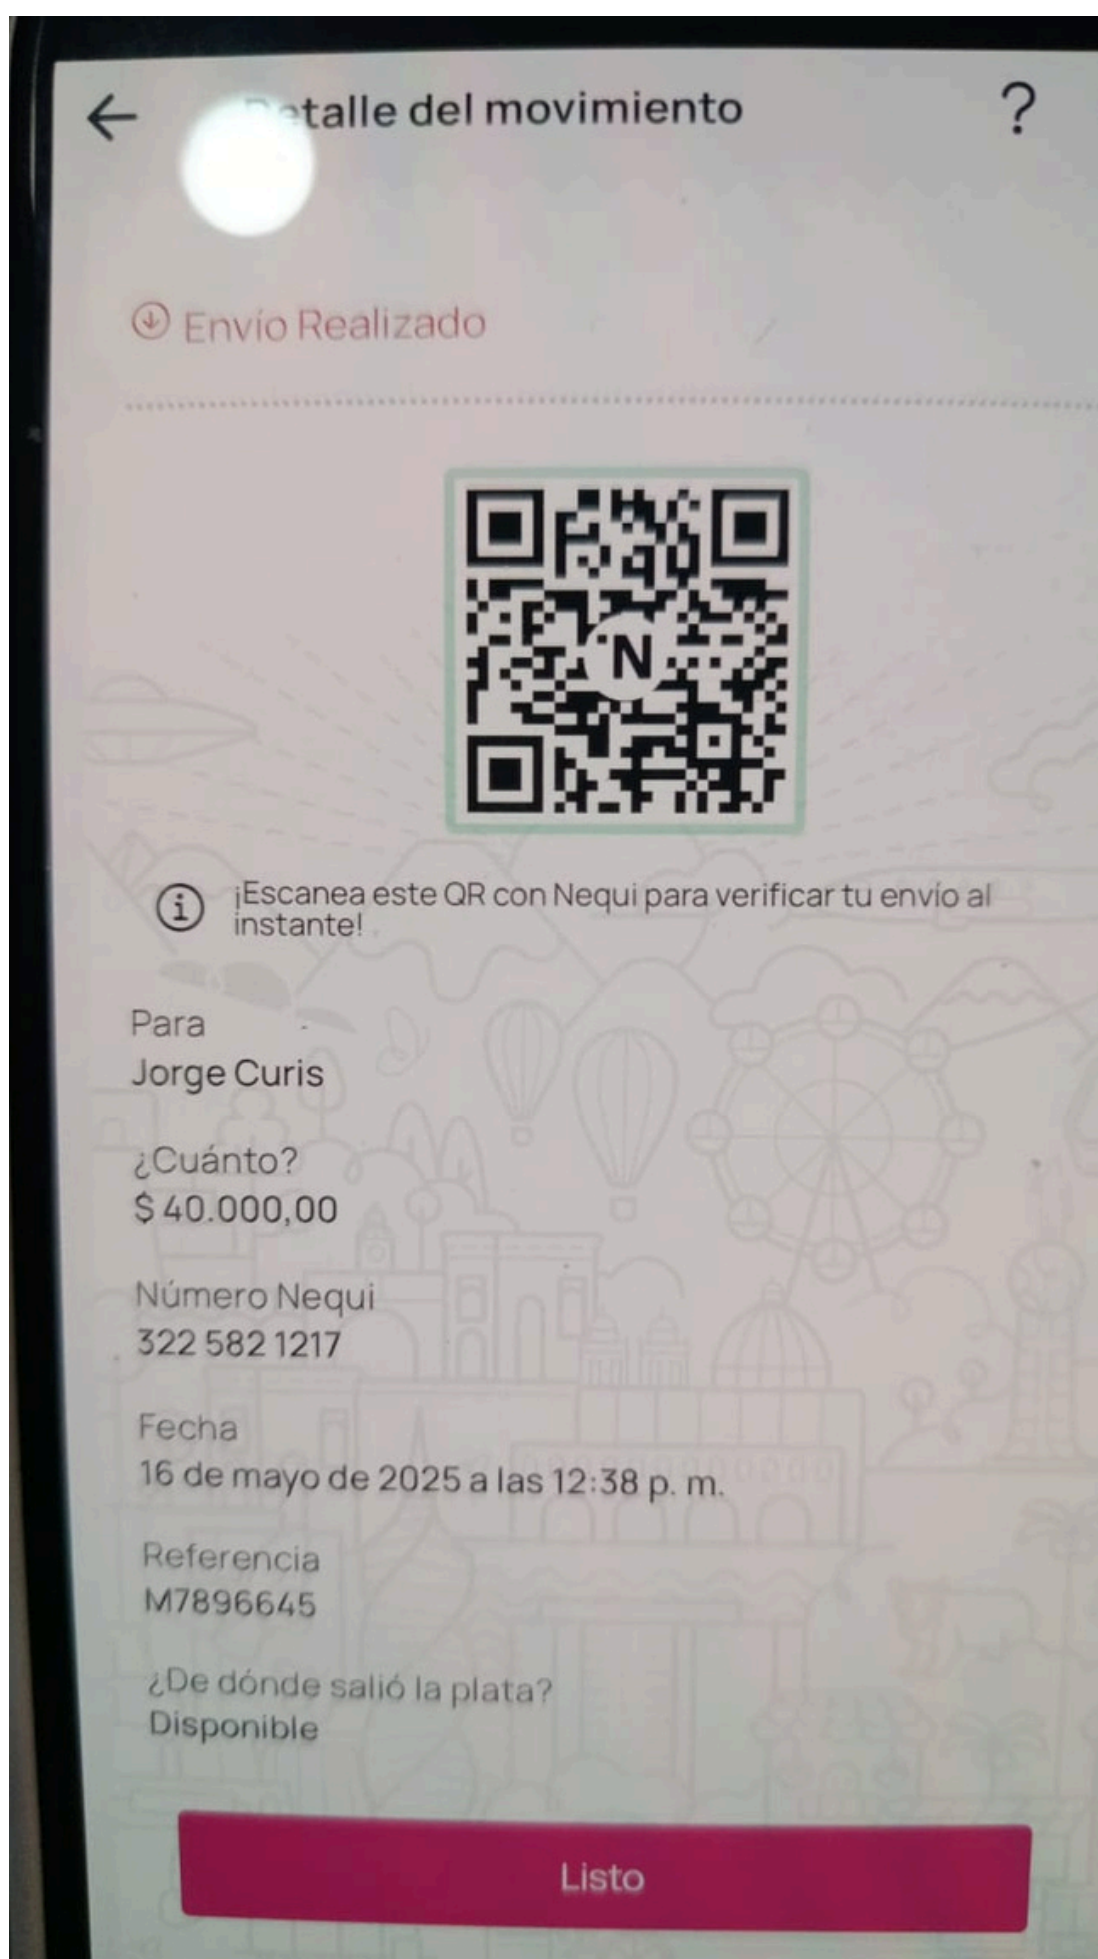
← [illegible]etalle del movimiento ?

Envío Realizado

N

¡Escanea este QR con Nequi para verificar tu envío al instante!

Para
Jorge Curis

¿Cuánto?
$ 40.000,00

Número Nequi
322 582 1217

Fecha
16 de mayo de 2025 a las 12:38 p. m.

Referencia
M7896645

¿De dónde salió la plata?
Disponible

Listo